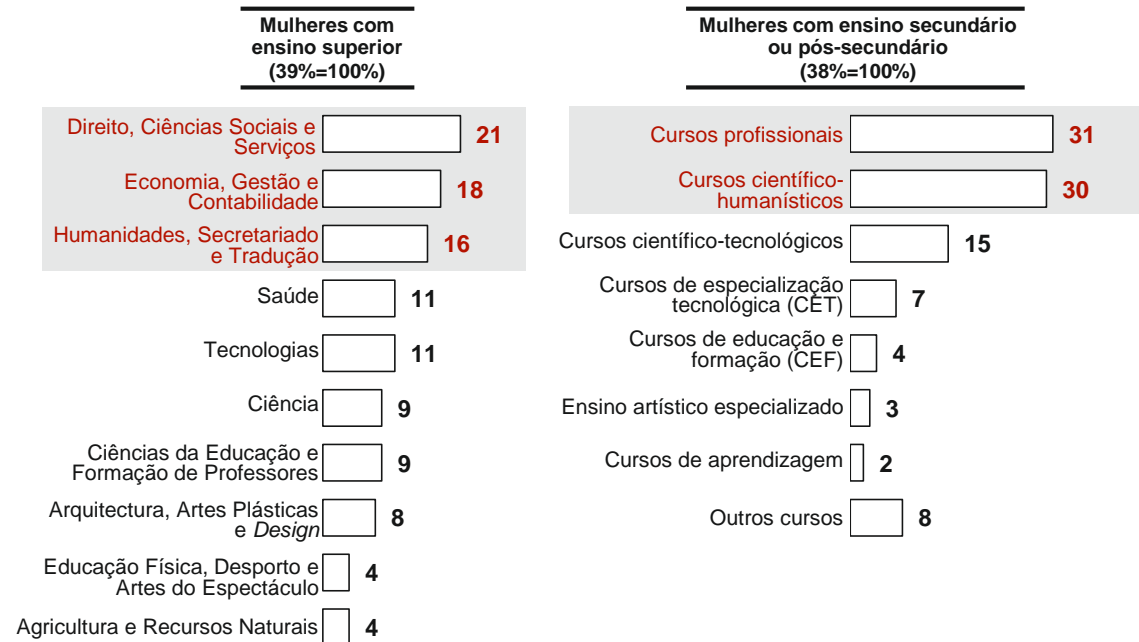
Mulheres com ensino superior (39%=100%)

Direito, Ciências Sociais e Serviços 21
Economia, Gestão e Contabilidade 18
Humanidades, Secretariado e Tradução 16
Saúde 11
Tecnologias 11
Ciência 9
Ciências da Educação e Formação de Professores 9
Arquitectura, Artes Plásticas e *Design* 8
Educação Física, Desporto e Artes do Espectáculo 4
Agricultura e Recursos Naturais 4

Mulheres com ensino secundário ou pós-secundário (38%=100%)

Cursos profissionais 31
Cursos científico-humanísticos 30
Cursos científico-tecnológicos 15
Cursos de especialização tecnológica (CET) 7
Cursos de educação e formação (CEF) 4
Ensino artístico especializado 3
Cursos de aprendizagem 2
Outros cursos 8